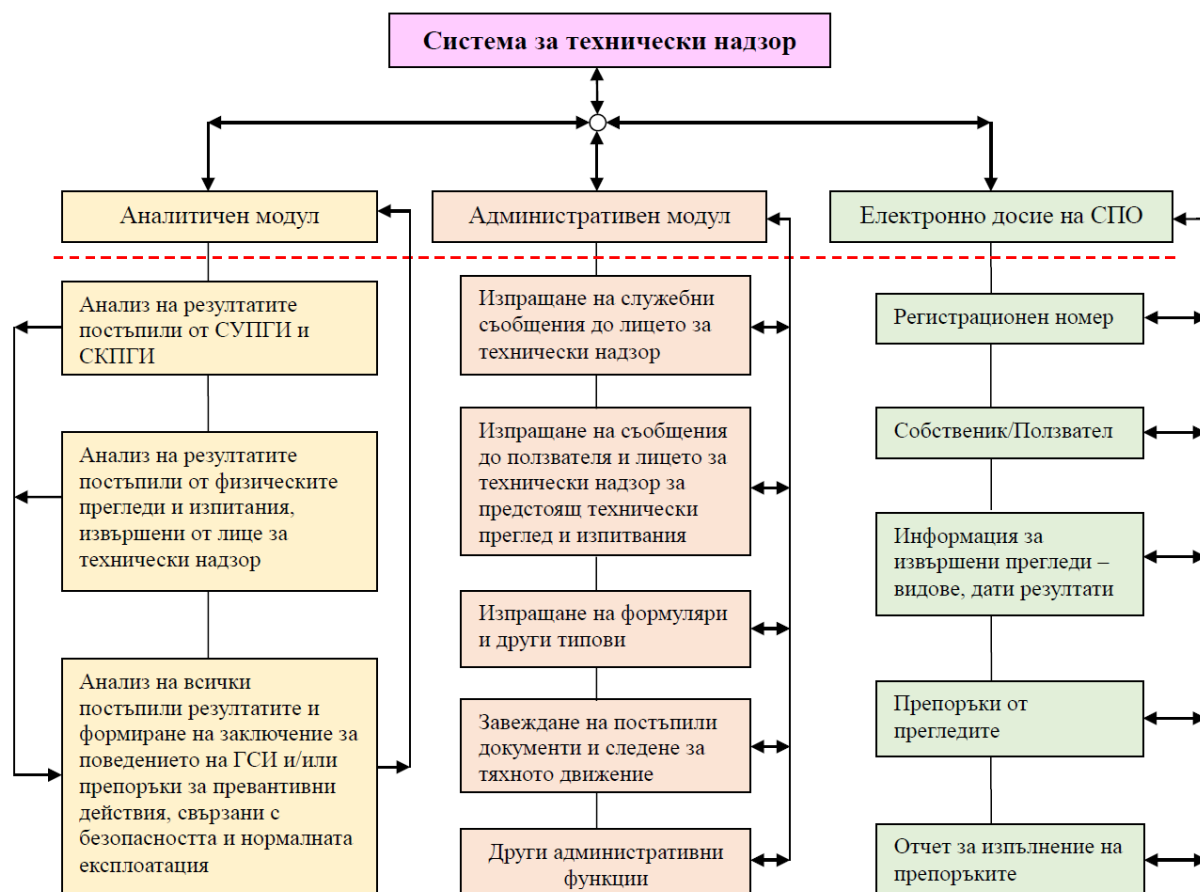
Система за технически надзор

Аналитичен модул

Административен модул

Електронно досие на СПО

Анализ на резултатите постъпили от СУПГИ и СКПГИ

Анализ на резултатите постъпили от физическите прегледи и изпитания, извършени от лице за технически надзор

Анализ на всички постъпили резултатите и формиране на заключение за поведението на ГСИ и/или препоръки за превантивни действия, свързани с безопасността и нормалната експлоатация

Изпращане на служебни съобщения до лицето за технически надзор

Изпращане на съобщения до ползвателя и лицето за технически надзор за предстоящ технически преглед и изпитвания

Изпращане на формуляри и други типови

Завеждане на постъпили документи и следене за тяхното движение

Други административни функции

Регистрационен номер

Собственик/Ползвател

Информация за извършени прегледи – видове, дати резултати

Препоръки от прегледите

Отчет за изпълнение на препоръките